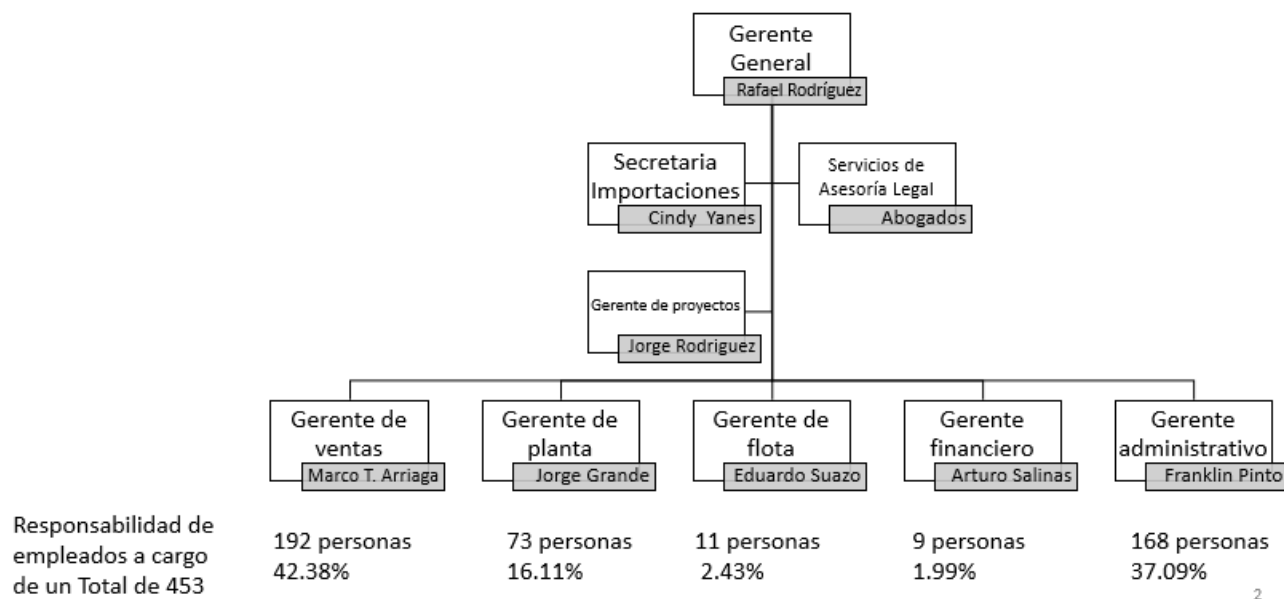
Gerente General
Rafael Rodríguez

Secretaria Importaciones
Cindy Yanes

Servicios de Asesoría Legal
Abogados

Gerente de proyectos
Jorge Rodriguez

Gerente de ventas
Marco T. Arriaga

Gerente de planta
Jorge Grande

Gerente de flota
Eduardo Suazo

Gerente financiero
Arturo Salinas

Gerente administrativo
Franklin Pinto

Responsabilidad de empleados a cargo de un Total de 453

192 personas
42.38%

73 personas
16.11%

11 personas
2.43%

9 personas
1.99%

168 personas
37.09%

2